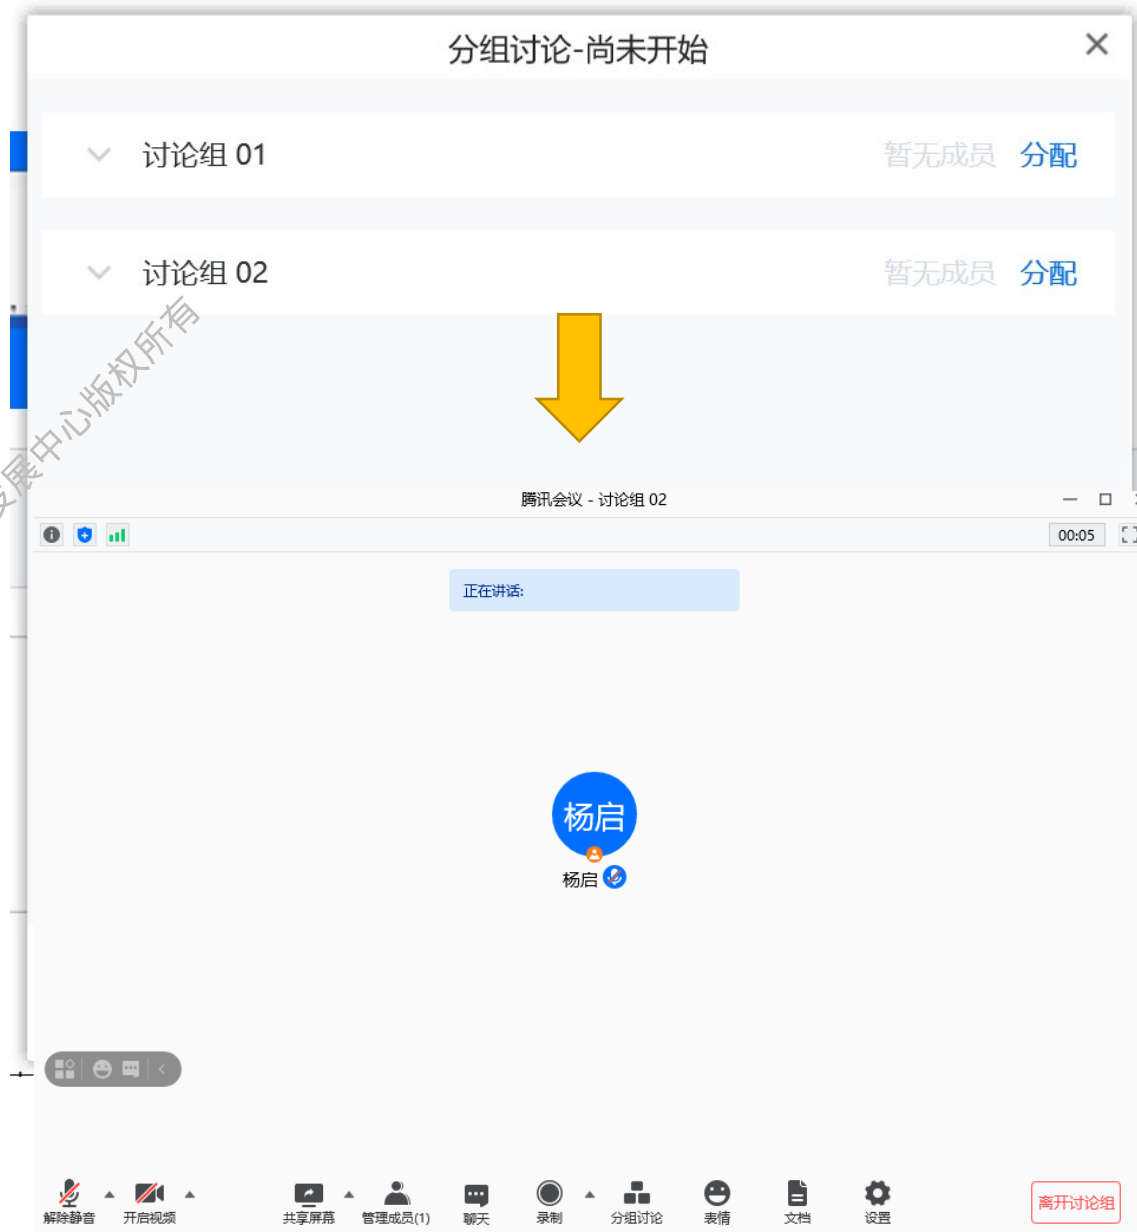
分组讨论-尚未开始

讨论组 01 暂无成员 分配

讨论组 02 暂无成员 分配

发展中心版权所有

腾讯会议 - 讨论组 02

00:05

正在讲话:

杨启

杨启

解除静音 开启视频 共享屏幕 管理成员(1) 聊天 录制 分组讨论 表情 文档 设置 离开讨论组